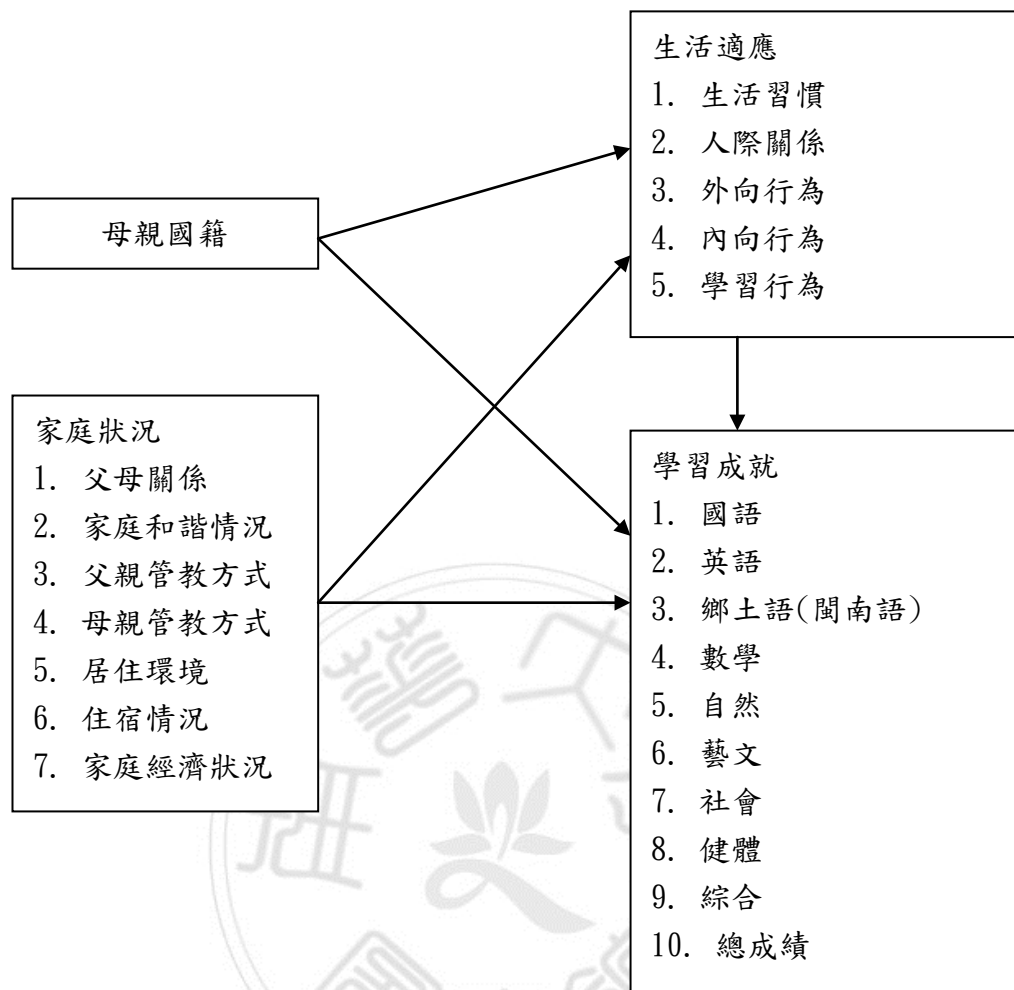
生活適應
1. 生活習慣
2. 人際關係
3. 外向行為
4. 內向行為
5. 學習行為

母親國籍

家庭狀況
1. 父母關係
2. 家庭和諧情況
3. 父親管教方式
4. 母親管教方式
5. 居住環境
6. 住宿情況
7. 家庭經濟狀況

學習成就
1. 國語
2. 英語
3. 鄉土語(閩南語)
4. 數學
5. 自然
6. 藝文
7. 社會
8. 健體
9. 綜合
10. 總成績